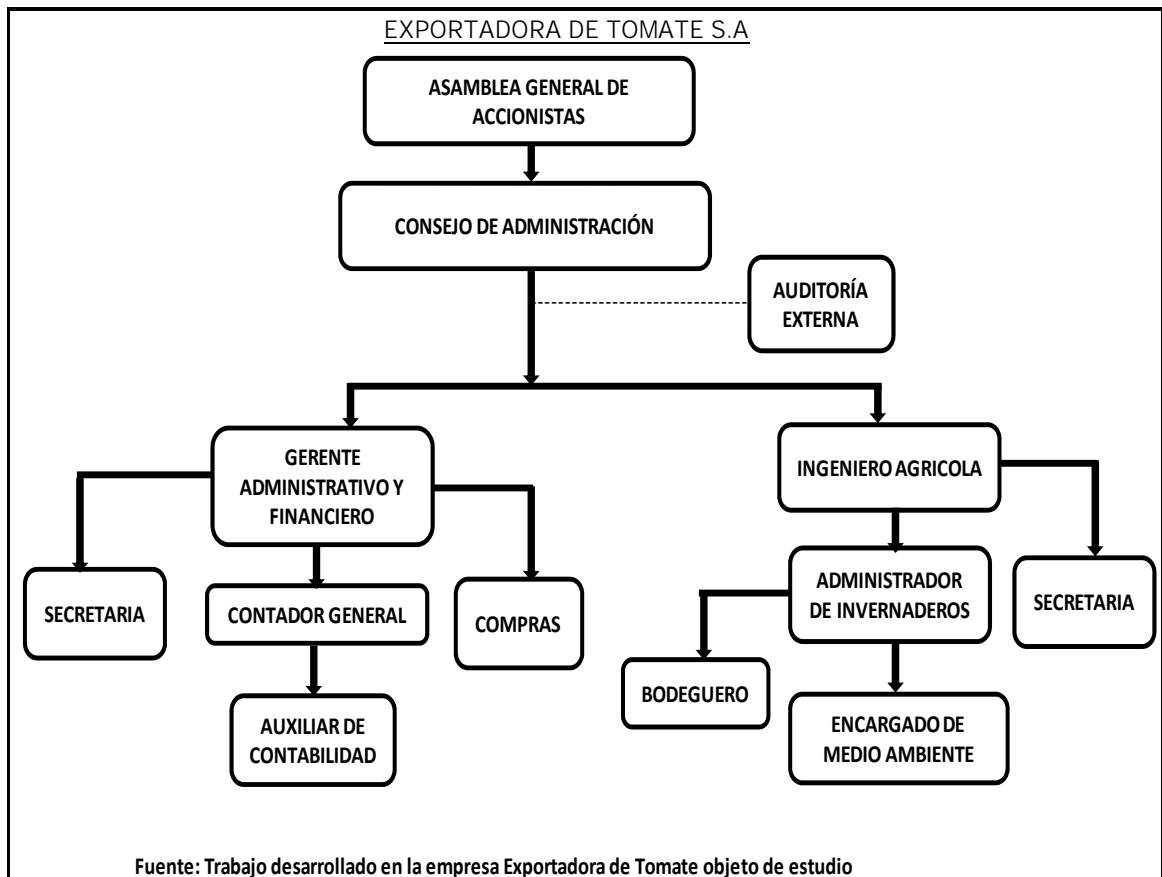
EXPORTADORA DE TOMATE S.A

ASAMBLEA GENERAL DE ACCIONISTAS

CONSEJO DE ADMINISTRACIÓN

AUDITORÍA EXTERNA

GERENTE ADMINISTRATIVO Y FINANCIERO

INGENIERO AGRICOLA

SECRETARIA

CONTADOR GENERAL

COMPRAS

ADMINISTRADOR DE INVERNADEROS

SECRETARIA

AUXILIAR DE CONTABILIDAD

BODEGUERO

ENCARGADO DE MEDIO AMBIENTE

Fuente: Trabajo desarrollado en la empresa Exportadora de Tomate objeto de estudio